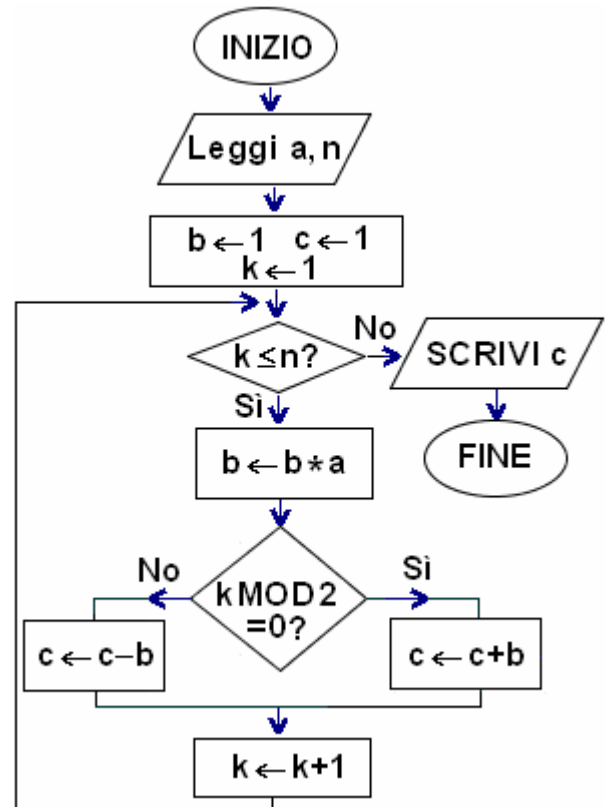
INIZIO

Leggi a, n

$b \leftarrow 1$ $c \leftarrow 1$
$k \leftarrow 1$

$k \leq n$?

No

SCRIVI c

FINE

Sì

$b \leftarrow b * a$

No

k MOD 2 =0?

Sì

$c \leftarrow c - b$

$c \leftarrow c + b$

$k \leftarrow k + 1$